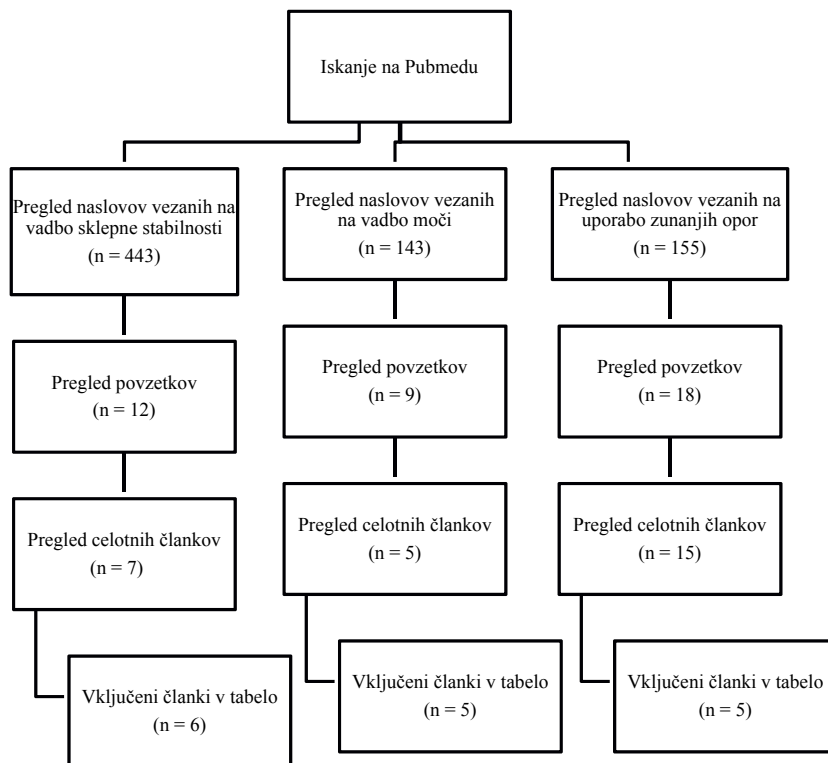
Iskanje na Pubmedu

Pregled naslovov vezanih na vadbo sklepne stabilnosti (n = 443)

Pregled povzetkov (n = 12)

Pregled celotnih člankov (n = 7)

Vključeni članki v tabelo (n = 6)

Pregled naslovov vezanih na vadbo moči (n = 143)

Pregled povzetkov (n = 9)

Pregled celotnih člankov (n = 5)

Vključeni članki v tabelo (n = 5)

Pregled naslovov vezanih na uporabo zunanjih opor (n = 155)

Pregled povzetkov (n = 18)

Pregled celotnih člankov (n = 15)

Vključeni članki v tabelo (n = 5)